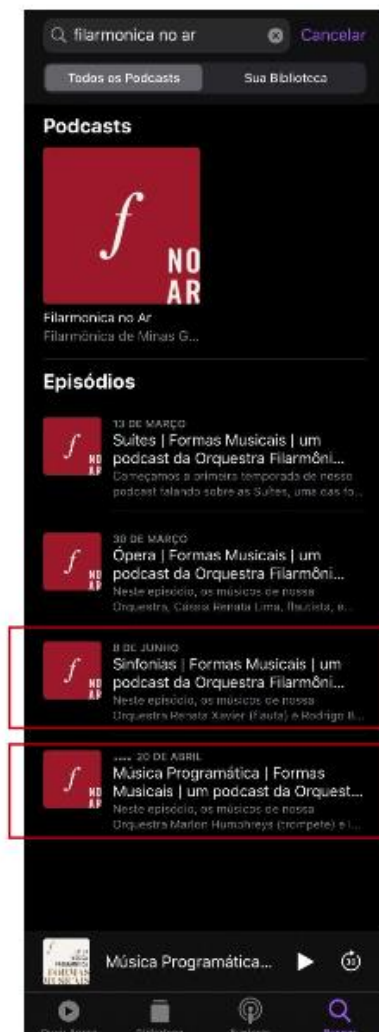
filarmonica no ar

Cancelar

Todos os Podcasts

Sua Biblioteca

Podcasts

$f$

NO AR

Filarmonica no Ar
Filarmônica de Minas G...

Episódios

13 DE MARÇO
Suítes | Formas Musicais | um podcast da Orquestra Filarmôni...
Começamos a primeira temporada de nosso podcast falando sobre as Suítes, uma das fo...

30 DE MARÇO
Ópera | Formas Musicais | um podcast da Orquestra Filarmôni...
Neste episódio, os músicos de nossa Orquestra, Cássia Renata Lima, flautista, e...

8 DE JUNHO
Sinfonias | Formas Musicais | um podcast da Orquestra Filarmôni...
Neste episódio, os músicos de nossa Orquestra Renata Xavier (flauta) e Rodrigo B...

.... 20 DE ABRIL
Música Programática | Formas Musicais | um podcast da Orquest...
Neste episódio, os músicos de nossa Orquestra Marlon Humphreys (trompete) e l...

FORMAS MUSICAIS

Música Programática...

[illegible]